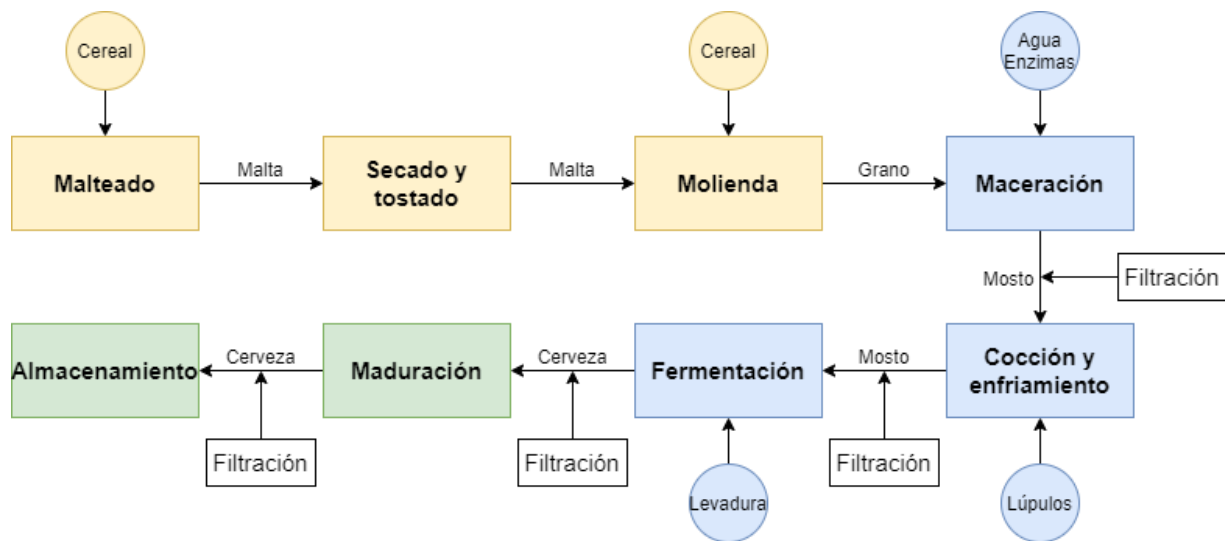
Cereal

Malteado

Malta

Secado y tostado

Malta

Cereal

Molienda

Grano

Agua
Enzimas

Maceración

Mosto

Filtración

Cocción y enfriamiento

Lúpulos

Mosto

Filtración

Fermentación

Levadura

Cerveza

Filtración

Maduración

Cerveza

Filtración

Almacenamiento